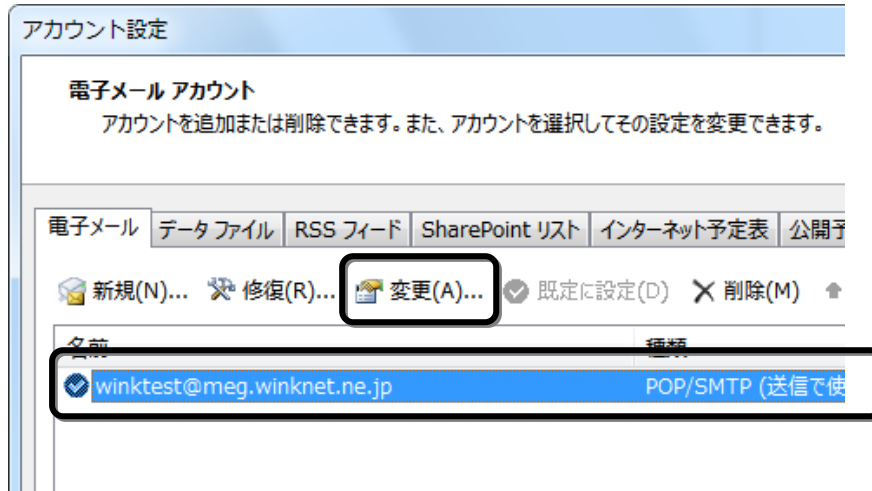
アカウント設定

電子メール アカウント
アカウントを追加または削除できます。また、アカウントを選択してその設定を変更できます。

電子メール | データ ファイル | RSS フィード | SharePoint リスト | インターネット予定表 | 公開予

新規(N)... 修復(R)... 変更(A)... 既定に設定(D) 削除(M)

| 名前 | 種類 |
|---|---|
| winktest@meg.winknet.ne.jp | POP/SMTP (送信で使 |